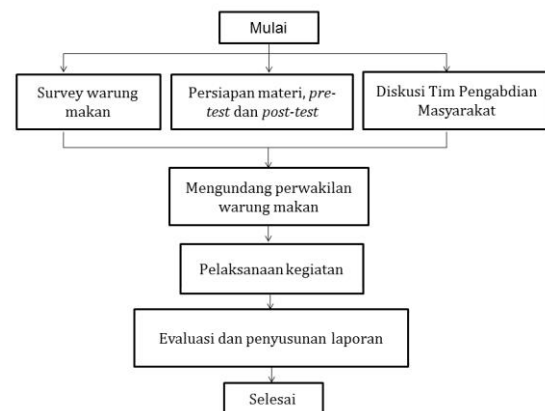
Mulai

Survey warung makan

Persiapan materi, pre-test dan post-test

Diskusi Tim Pengabdian Masyarakat

Mengundang perwakilan warung makan

Pelaksanaan kegiatan

Evaluasi dan penyusunan laporan

Selesai